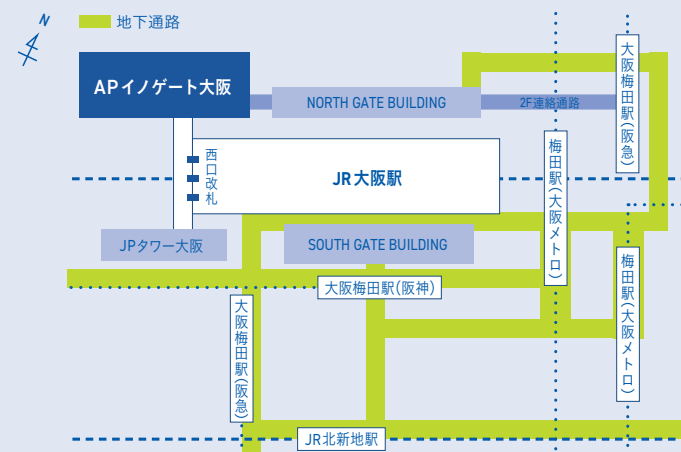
N

地下通路

APイノゲート大阪

NORTH GATE BUILDING

2F連絡通路

大阪梅田駅(阪急)

西口改札

JR大阪駅

梅田駅(大阪メトロ)

JPタワー大阪

SOUTH GATE BUILDING

梅田駅(大阪メトロ)

大阪梅田駅(阪神)

大阪梅田駅(阪急)

JR北新地駅